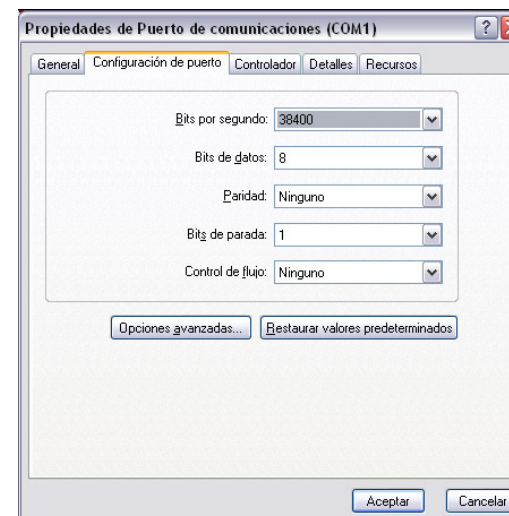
Propiedades de Puerto de comunicaciones (COM1)

General | Configuración de puerto | Controlador | Detalles | Recursos

Bits por segundo: 38400

Bits de datos: 8

Paridad: Ninguno

Bits de parada: 1

Control de flujo: Ninguno

Opciones avanzadas...

Restaurar valores predeterminados

Aceptar

Cancelar